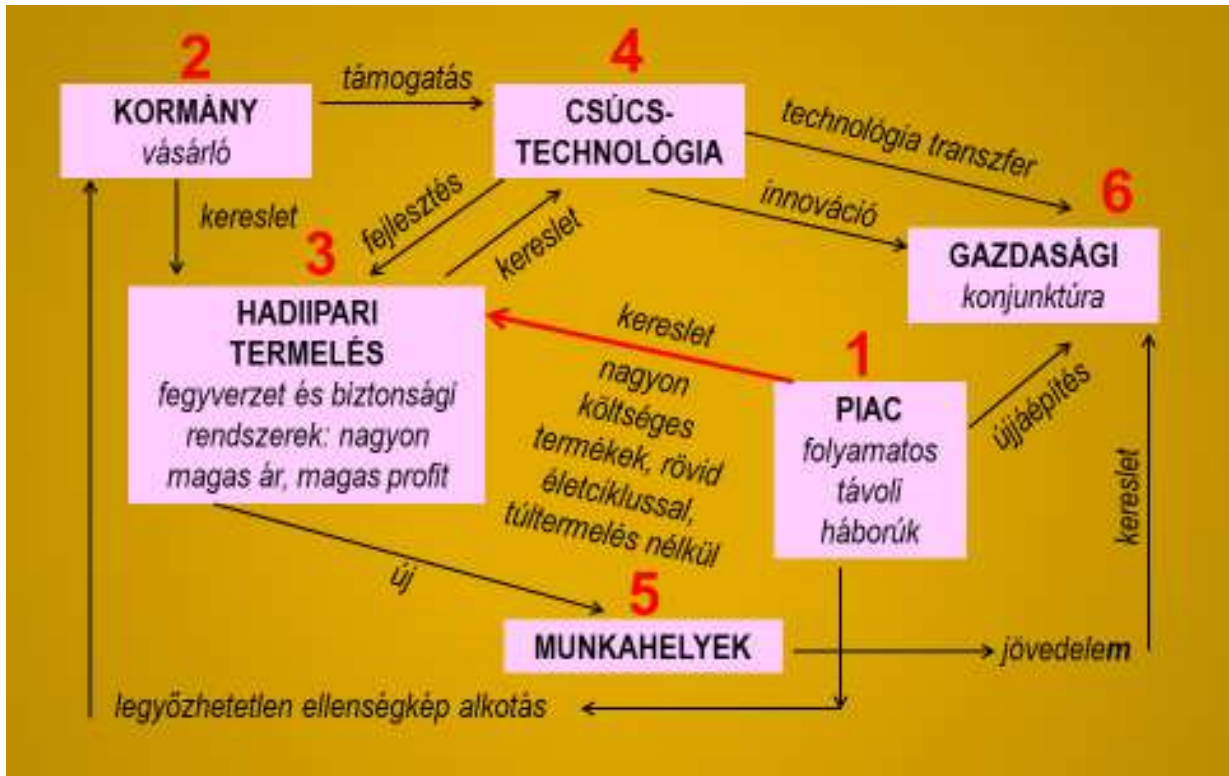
2
KORMÁNY
vásárló

támogatás

4
CSÚCS-
TECHNOLÓGIA

technológia transzfer

6
GAZDASÁGI
konjunktúra

kereslet

fejlesztés

kereslet

innováció

3
HADIIPARI
TERMELÉS
fegyverzet és biztonsági rendszerek: nagyon magas ár, magas profit

kereslet

nagyon költséges termékek, rövid életciklussal, túltermelés nélkül

1
PIAC
folyamatos távoli háborúk

újjáépítés

kereslet

új

5
MUNKAHELYEK

jövedelem

legyőzhetetlen ellenségkép alkotás